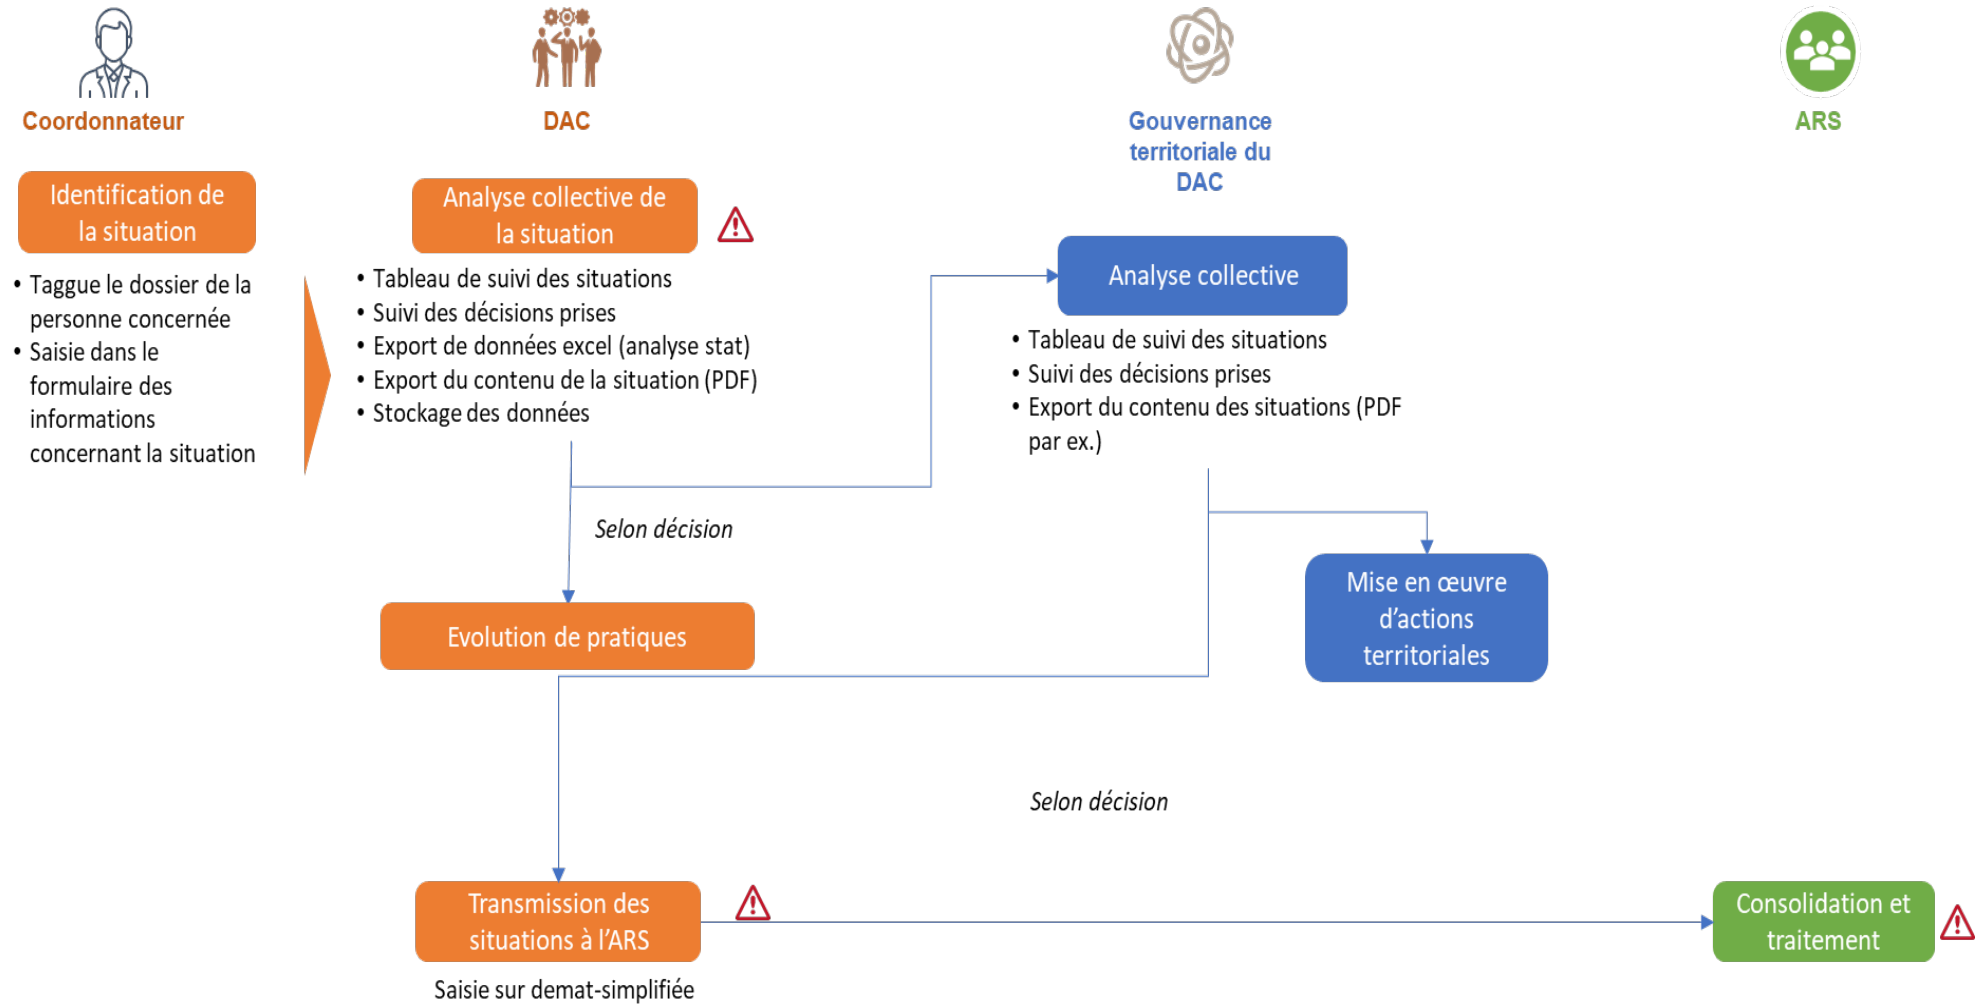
Coordonnateur

DAC

Gouvernance territoriale du DAC

ARS

Identification de la situation

- Taggue le dossier de la personne concernée
- Saisie dans le formulaire des informations concernant la situation

Analyse collective de la situation

- Tableau de suivi des situations
- Suivi des décisions prises
- Export de données excel (analyse stat)
- Export du contenu de la situation (PDF)
- Stockage des données

Analyse collective

- Tableau de suivi des situations
- Suivi des décisions prises
- Export du contenu des situations (PDF par ex.)

Selon décision

Evolution de pratiques

Mise en œuvre d'actions territoriales

Selon décision

Transmission des situations à l'ARS

Saisie sur demat-simplifiée

Consolidation et traitement